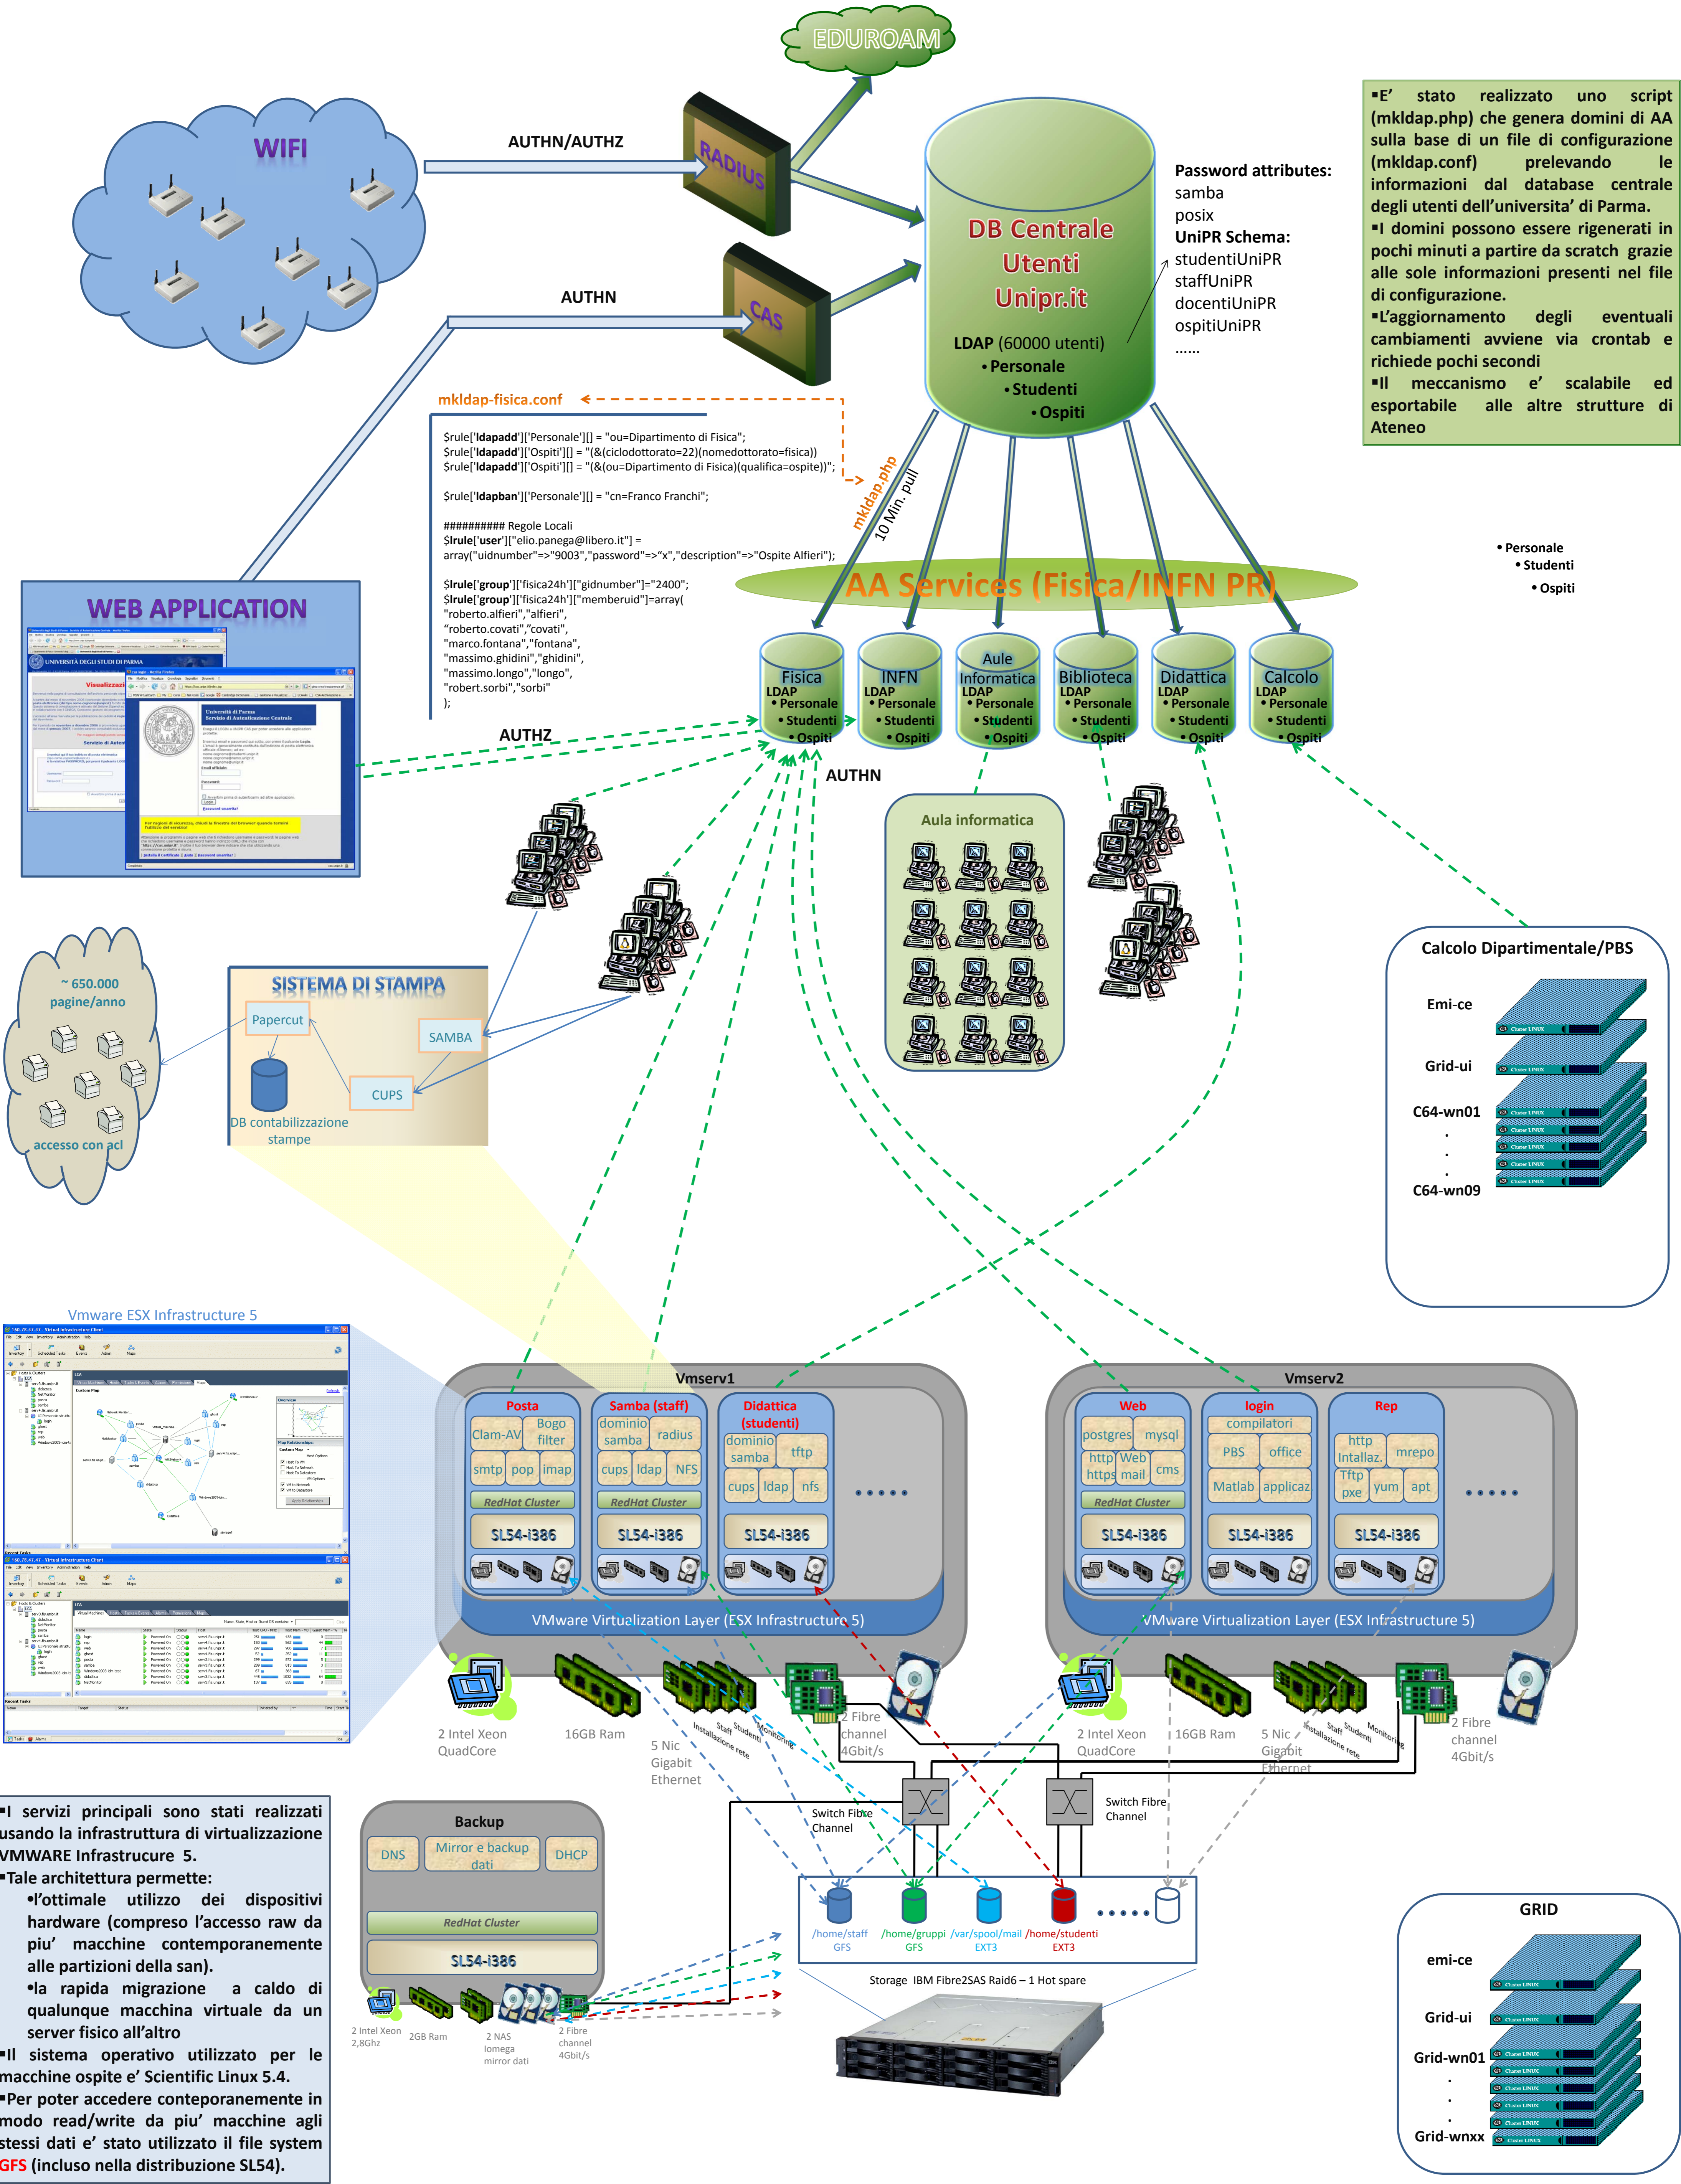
EDUROAM

WIFI

AUTHN/AUTHZ

RADIUS

AUTHN

CAS

DB Centrale Utenti Unipr.it

LDAP (60000 utenti)
• Personale
• Studenti
• Ospiti

Password attributes:
samba
posix
UniPR Schema:
studentiUniPR
staffUniPR
docentiUniPR
ospitiUniPR
……

▪E' stato realizzato uno script (mkldap.php) che genera domini di AA sulla base di un file di configurazione (mkldap.conf) prelevando le informazioni dal database centrale degli utenti dell'universita' di Parma.
▪I domini possono essere rigenerati in pochi minuti a partire da scratch grazie alle sole informazioni presenti nel file di configurazione.
▪L'aggiornamento degli eventuali cambiamenti avviene via crontab e richiede pochi secondi
▪Il meccanismo e' scalabile ed esportabile alle altre strutture di Ateneo

mkldap-fisica.conf

$rule['ldapadd']['Personale'][] = "ou=Dipartimento di Fisica";
$rule['ldapadd']['Ospiti'][] = "(&(ciclodottorato=22)(nomedottorato=fisica))
$rule['ldapadd']['Ospiti'][] = "(&(ou=Dipartimento di Fisica)(qualifica=ospite))";

$rule['ldapban']['Personale'][] = "cn=Franco Franchi";

########## Regole Locali
$lrule['user']["elio.panega@libero.it"] = array("uidnumber"=>"9003","password"=>"x","description"=>"Ospite Alfieri");

$lrule['group']['fisica24h']["gidnumber"]="2400";
$lrule['group']['fisica24h']["memberuid"]=array(
"roberto.alfieri","alfieri",
"roberto.covati","covati",
"marco.fontana","fontana",
"massimo.ghidini","ghidini",
"massimo.longo","longo",
"robert.sorbi","sorbi"
);

mkldap.php
10 Min. pull

AA Services (Fisica/INFN PR)

• Personale
• Studenti
• Ospiti

WEB APPLICATION

AUTHZ

Fisica LDAP • Personale • Studenti • Ospiti
INFN LDAP • Personale • Studenti • Ospiti
Aule Informatica LDAP • Personale • Studenti • Ospiti
Biblioteca LDAP • Personale • Studenti • Ospiti
Didattica LDAP • Personale • Studenti • Ospiti
Calcolo LDAP • Personale • Studenti • Ospiti

AUTHN

Aula informatica

Calcolo Dipartimentale/PBS
Emi-ce
Grid-ui
C64-wn01
.
.
.
C64-wn09

~ 650.000 pagine/anno

accesso con acl

SISTEMA DI STAMPA
Papercut
SAMBA
CUPS
DB contabilizzazione stampe

Vmware ESX Infrastructure 5

Vmserv1
Posta: Clam-AV, Bogo filter, smtp, pop, imap, RedHat Cluster, SL54-i386
Samba (staff): dominio samba, radius, cups, ldap, NFS, RedHat Cluster, SL54-i386
Didattica (studenti): dominio samba, tftp, cups, ldap, nfs, SL54-i386
……
VMware Virtualization Layer (ESX Infrastructure 5)

Vmserv2
Web: postgres, mysql, http https, Web mail, cms, RedHat Cluster, SL54-i386
login: compilatori, PBS, office, Matlab, applicaz, SL54-i386
Rep: http, Installaz. Tftp pxe, mrepo, yum, apt, SL54-i386
……
VMware Virtualization Layer (ESX Infrastructure 5)

2 Intel Xeon QuadCore
16GB Ram
5 Nic Gigabit Ethernet
Installazione rete
Staff
Studenti
Monitoring
2 Fibre channel 4Gbit/s

2 Intel Xeon QuadCore
16GB Ram
5 Nic Gigabit Ethernet
Installazione rete
Staff
Studenti
Monitoring
2 Fibre channel 4Gbit/s

Switch Fibre Channel
Switch Fibre Channel

▪I servizi principali sono stati realizzati usando la infrastruttura di virtualizzazione VMWARE Infrastrucure 5.
▪Tale architettura permette:
•l'ottimale utilizzo dei dispositivi hardware (compreso l'accesso raw da piu' macchine contemporaneamente alle partizioni della san).
•la rapida migrazione a caldo di qualunque macchina virtuale da un server fisico all'altro
▪Il sistema operativo utilizzato per le macchine ospite e' Scientific Linux 5.4.
▪Per poter accedere conteporanemente in modo read/write da piu' macchine agli stessi dati e' stato utilizzato il file system GFS (incluso nella distribuzione SL54).

Backup
DNS
Mirror e backup dati
DHCP
RedHat Cluster
SL54-i386
2 Intel Xeon 2,8Ghz
2GB Ram
2 NAS Iomega mirror dati
2 Fibre channel 4Gbit/s

/home/staff GFS
/home/gruppi GFS
/var/spool/mail EXT3
/home/studenti EXT3
……
Storage IBM Fibre2SAS Raid6 – 1 Hot spare

GRID
emi-ce
Grid-ui
Grid-wn01
.
.
.
Grid-wnxx